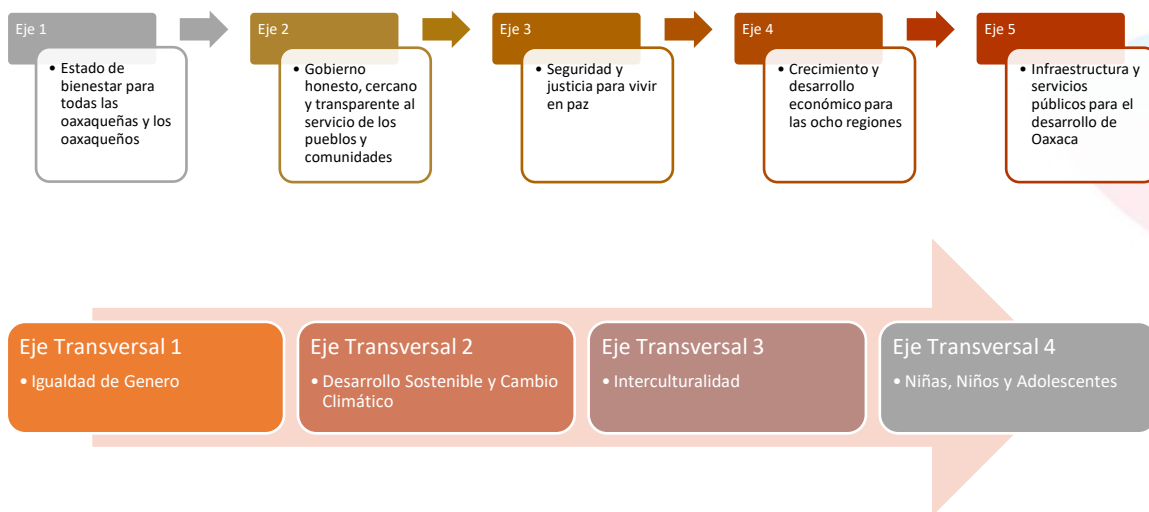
Eje 1

• Estado de bienestar para todas las oaxaqueñas y los oaxaqueños

Eje 2

• Gobierno honesto, cercano y transparente al servicio de los pueblos y comunidades

Eje 3

• Seguridad y justicia para vivir en paz

Eje 4

• Crecimiento y desarrollo económico para las ocho regiones

Eje 5

• Infraestructura y servicios públicos para el desarrollo de Oaxaca

Eje Transversal 1

• Igualdad de Genero

Eje Transversal 2

• Desarrollo Sostenible y Cambio Climático

Eje Transversal 3

• Interculturalidad

Eje Transversal 4

• Niñas, Niños y Adolescentes